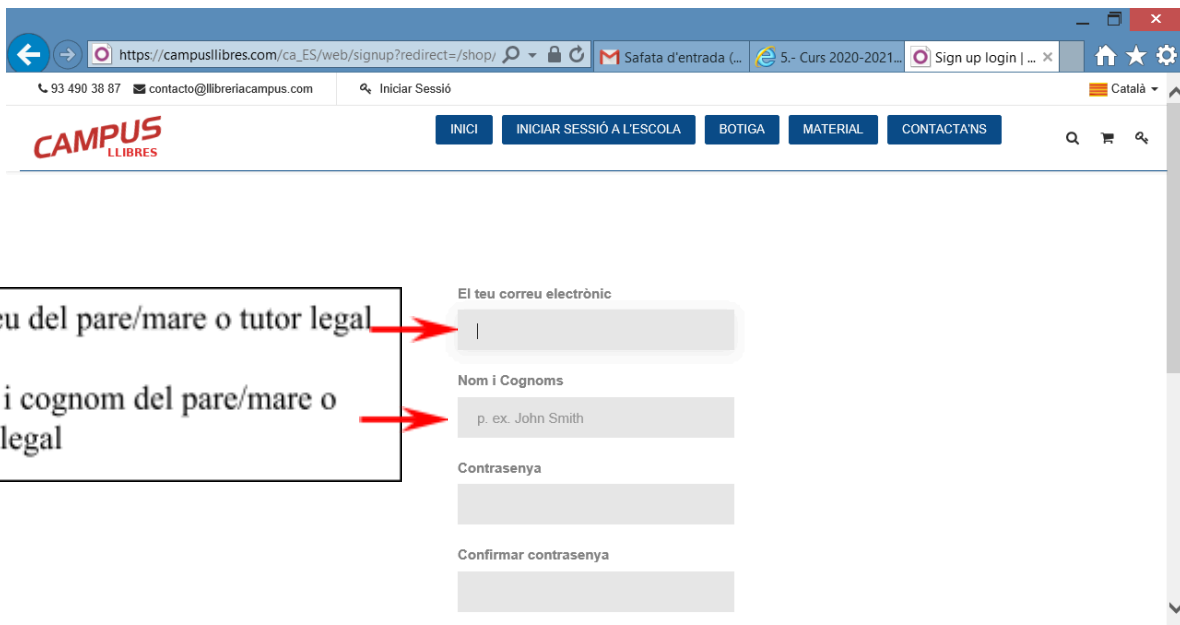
https://campusllibres.com/ca_ES/web/signup?redirect=/shop/

Safata d'entrada (...

5.- Curs 2020-2021...

Sign up login | ...

93 490 38 87 contacto@llibreriacampus.com Iniciar Sessió

Català

CAMPUS LLIBRES

INICI INICIAR SESSIÓ A L'ESCOLA BOTIGA MATERIAL CONTACTA'NS

eu del pare/mare o tutor legal

i cognom del pare/mare o legal

El teu correu electrònic

Nom i Cognoms

p. ex. John Smith

Contrasenya

Confirmar contrasenya